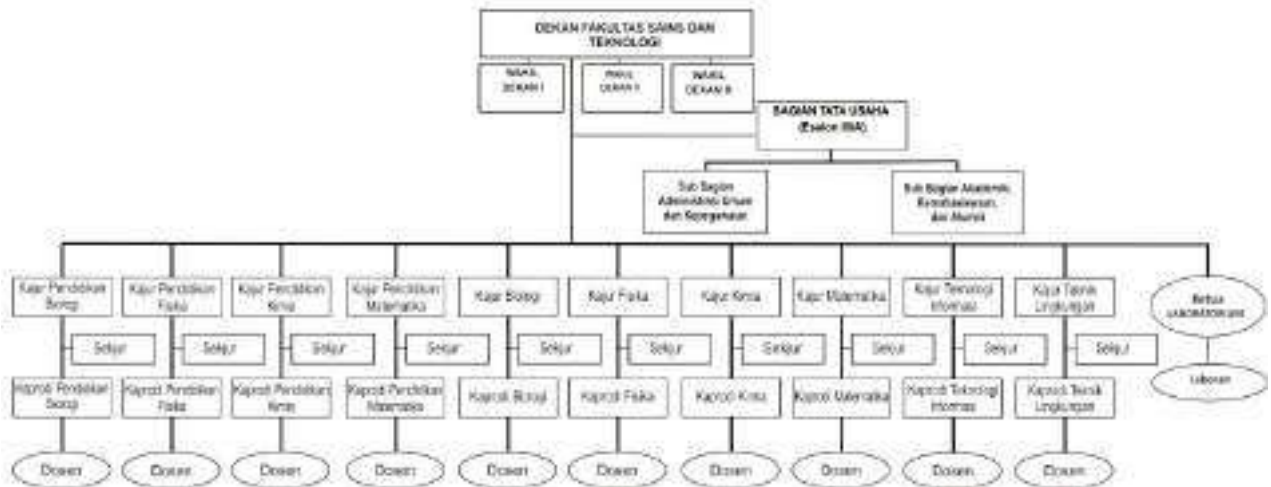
DEKAN FAKULTAS SAINS DAN TEKNOLOGI

WAKIL DEKAN I

WAKIL DEKAN II

WAKIL DEKAN III

BAGIAN TATA USAHA (Eselon IIIA)

Sub Bagian Administrasi Umum dan Kepegawaian

Sub Bagian Akademik, Kemahasiswaan, dan Alumni

Kajur Pendidikan Biologi

Sekjur

Kaprodi Pendidikan Biologi

Dosen

Kajur Pendidikan Fisika

Sekjur

Kaprodi Pendidikan Fisika

Dosen

Kajur Pendidikan Kimia

Sekjur

Kaprodi Pendidikan Kimia

Dosen

Kajur Pendidikan Matematika

Sekjur

Kaprodi Pendidikan Matematika

Dosen

Kajur Biologi

Sekjur

Kaprodi Biologi

Dosen

Kajur Fisika

Sekjur

Kaprodi Fisika

Dosen

Kajur Kimia

Sekjur

Kaprodi Kimia

Dosen

Kajur Matematika

Sekjur

Kaprodi Matematika

Dosen

Kajur Teknologi Informasi

Sekjur

Kaprodi Teknologi Informasi

Dosen

Kajur Teknik Lingkungan

Sekjur

Kaprodi Teknik Lingkungan

Dosen

Ketua LABORATORIUM

Laboran